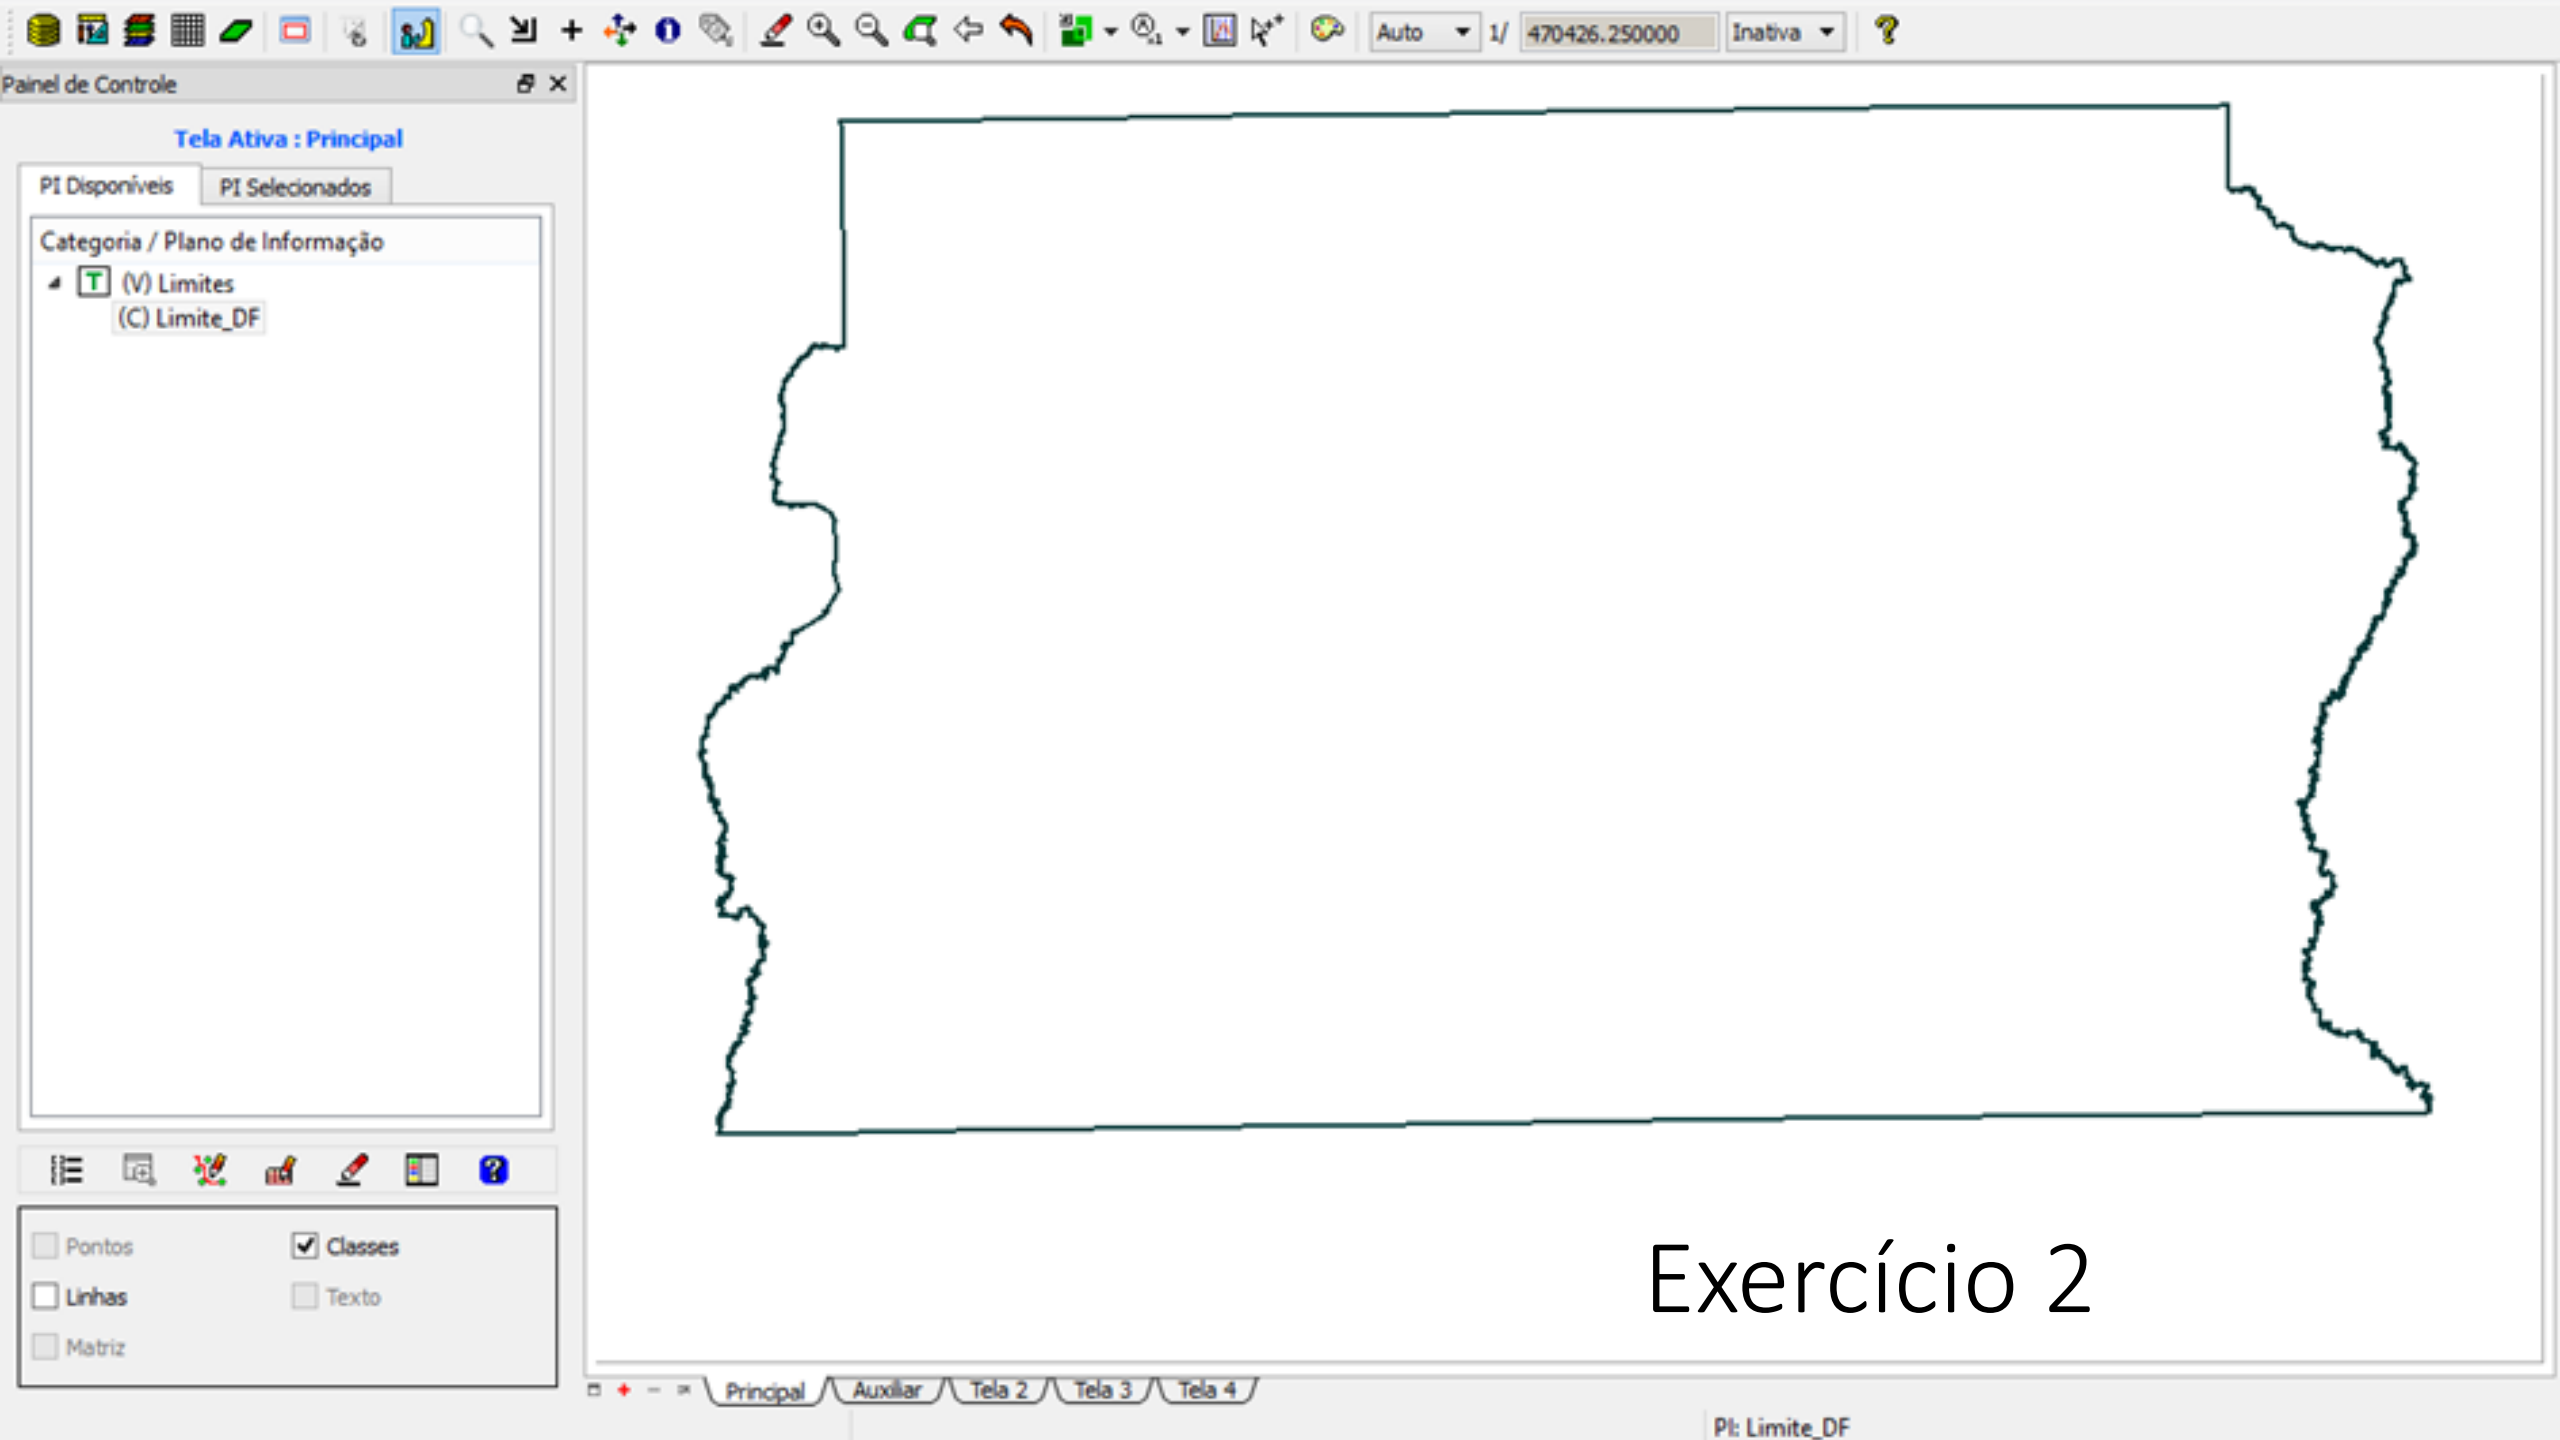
Auto 1/ 470426.250000 Inativa

Painel de Controle

Tela Ativa : Principal

PI Disponíveis PI Selecionados

Categoria / Plano de Informação

(V) Limites
(C) Limite_DF

Pontos Classes
Linhas Texto
Matriz

Exercício 2

Principal Auxiliar Tela 2 Tela 3 Tela 4

PI: Limite_DF